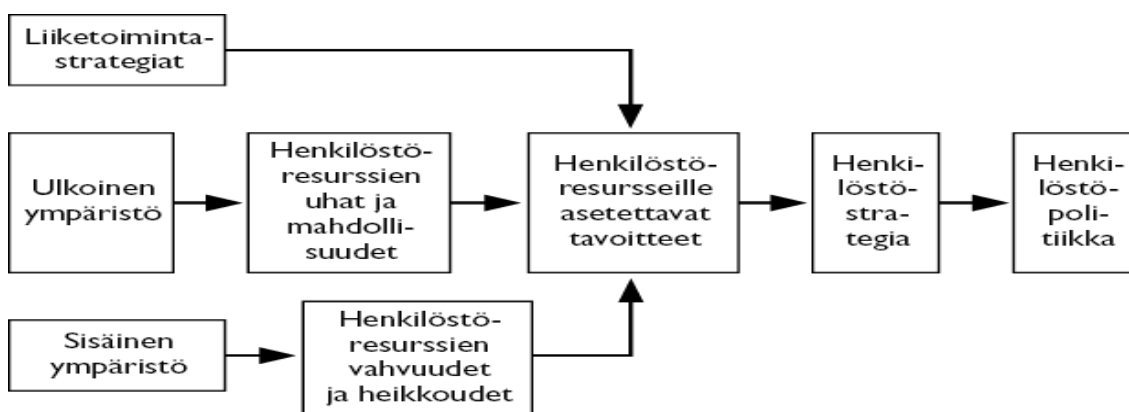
Liiketoimintastrategiat

Ulkoinen ympäristö

Henkilöstöresurssien uhat ja mahdollisuudet

Henkilöstöresursseille asetettavat tavoitteet

Henkilöstöstrategia

Henkilöstöpolitiikka

Sisäinen ympäristö

Henkilöstöresurssien vahvuudet ja heikkoudet